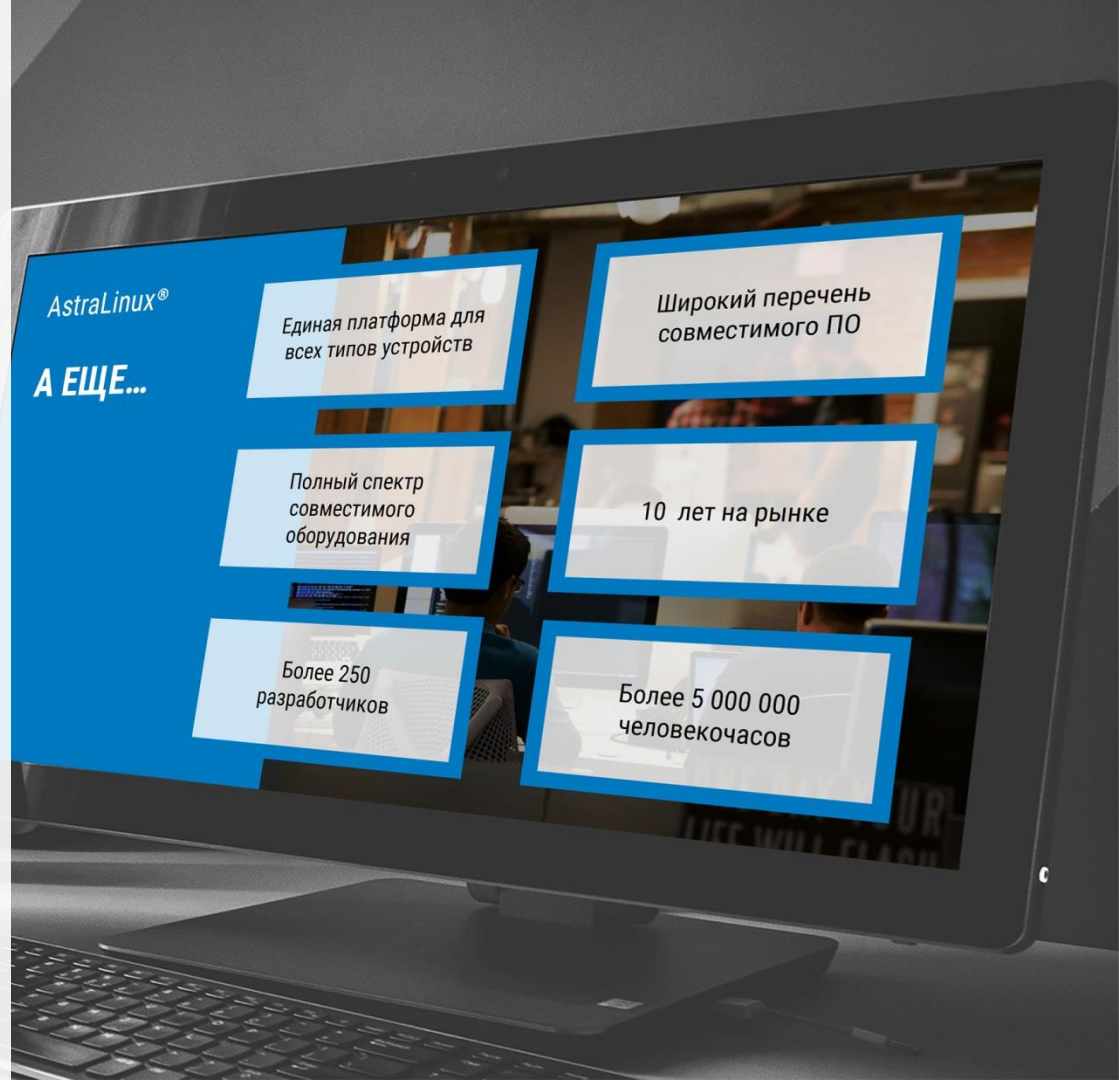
AstraLinux®

А ЕЩЕ...

Единая платформа для всех типов устройств

Полный спектр совместимого оборудования

Более 250 разработчиков

Широкий перечень совместимого ПО

10 лет на рынке

Более 5 000 000 человекочасов